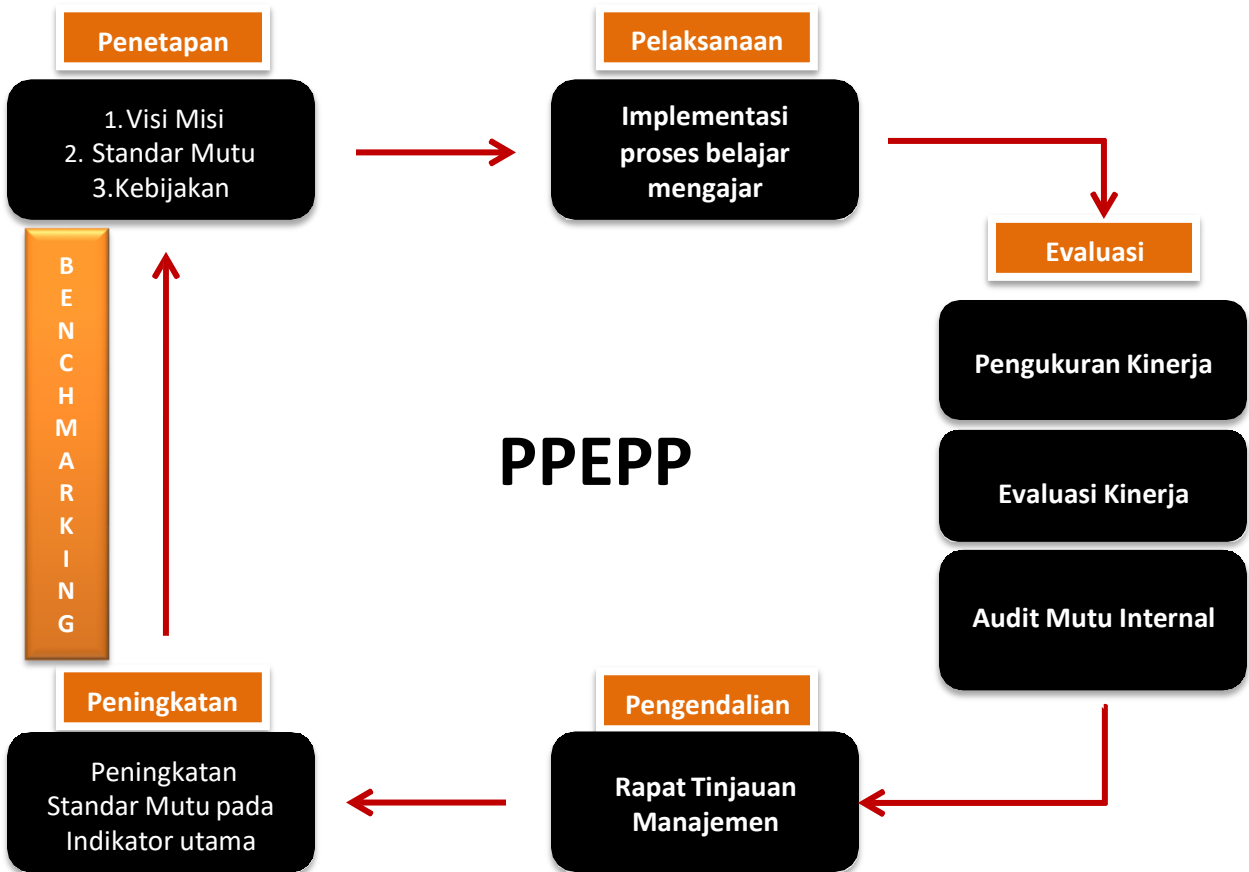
Penetapan

1. Visi Misi
2. Standar Mutu
3. Kebijakan

Pelaksanaan

Implementasi proses belajar mengajar

Evaluasi

Pengukuran Kinerja

Evaluasi Kinerja

Audit Mutu Internal

B E N C H M A R K I N G

PPEPP

Peningkatan

Peningkatan Standar Mutu pada Indikator utama

Pengendalian

Rapat Tinjauan Manajemen